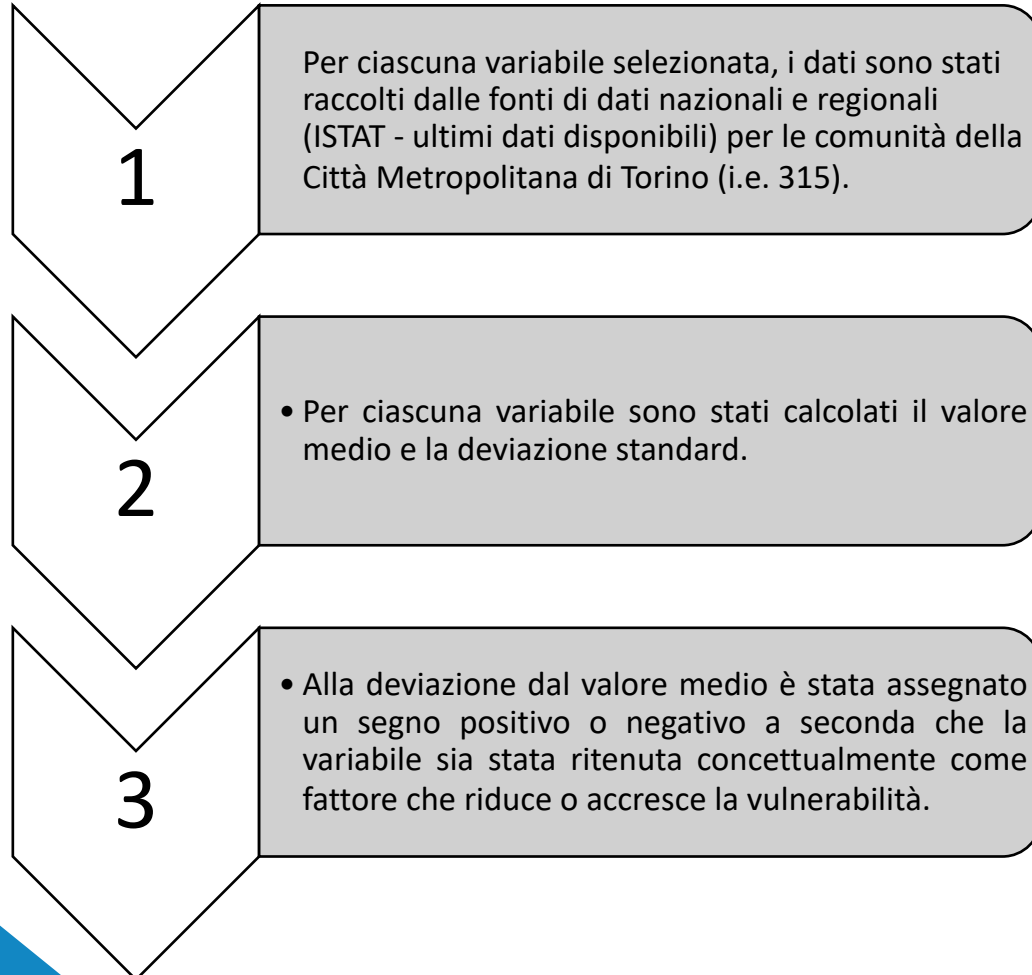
1

Per ciascuna variabile selezionata, i dati sono stati raccolti dalle fonti di dati nazionali e regionali (ISTAT - ultimi dati disponibili) per le comunità della Città Metropolitana di Torino (i.e. 315).

2

• Per ciascuna variabile sono stati calcolati il valore medio e la deviazione standard.

3

• Alla deviazione dal valore medio è stata assegnato un segno positivo o negativo a seconda che la variabile sia stata ritenuta concettualmente come fattore che riduce o accresce la vulnerabilità.